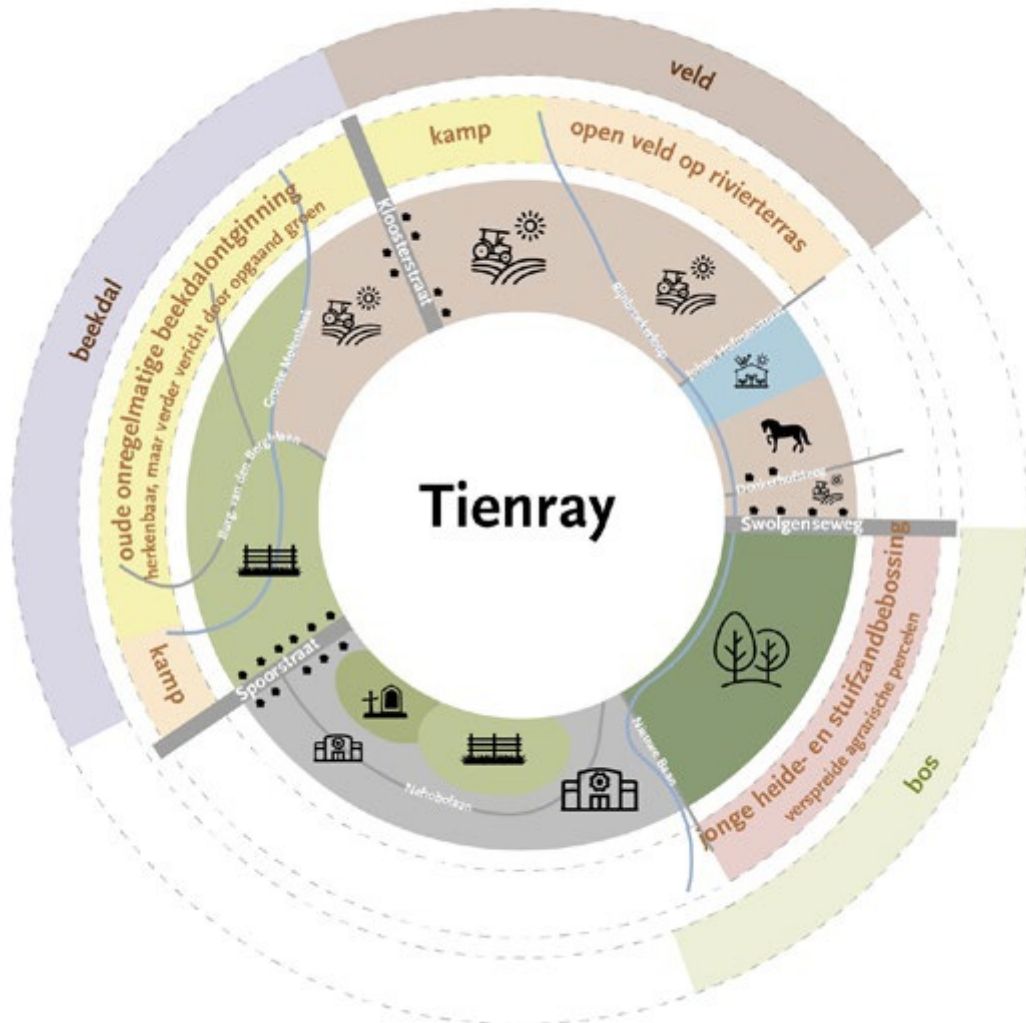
veld

kamp

open veld op rivierterras

beekdal

oude onregelmatige beekdalontginning

herkenbaar, maar verder verdicht door opgaand groen

Kloosterstraat

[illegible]

Johan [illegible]

Groote Molenbeek

Burg. van den Berghlaan

Tienray

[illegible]

Swolgenseweg

jonge heide- en stuifzandbebossing

verspreide agrarische percelen

bos

kamp

Spoorstraat

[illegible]

Nieuwe Baan